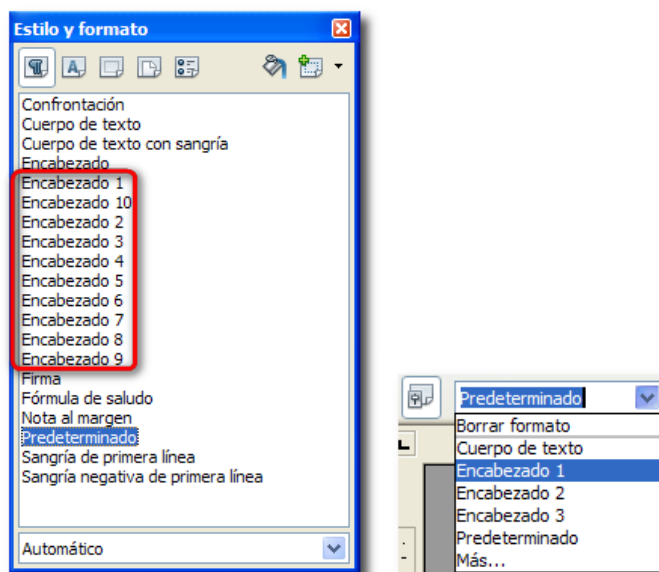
Estilo y formato

Confrontación
Cuerpo de texto
Cuerpo de texto con sangría
Encabezado
Encabezado 1
Encabezado 10
Encabezado 2
Encabezado 3
Encabezado 4
Encabezado 5
Encabezado 6
Encabezado 7
Encabezado 8
Encabezado 9
Firma
Fórmula de saludo
Nota al margen
Predeterminado
Sangría de primera línea
Sangría negativa de primera línea

Automático

Predeterminado
Borrar formato
Cuerpo de texto
Encabezado 1
Encabezado 2
Encabezado 3
Predeterminado
Más...